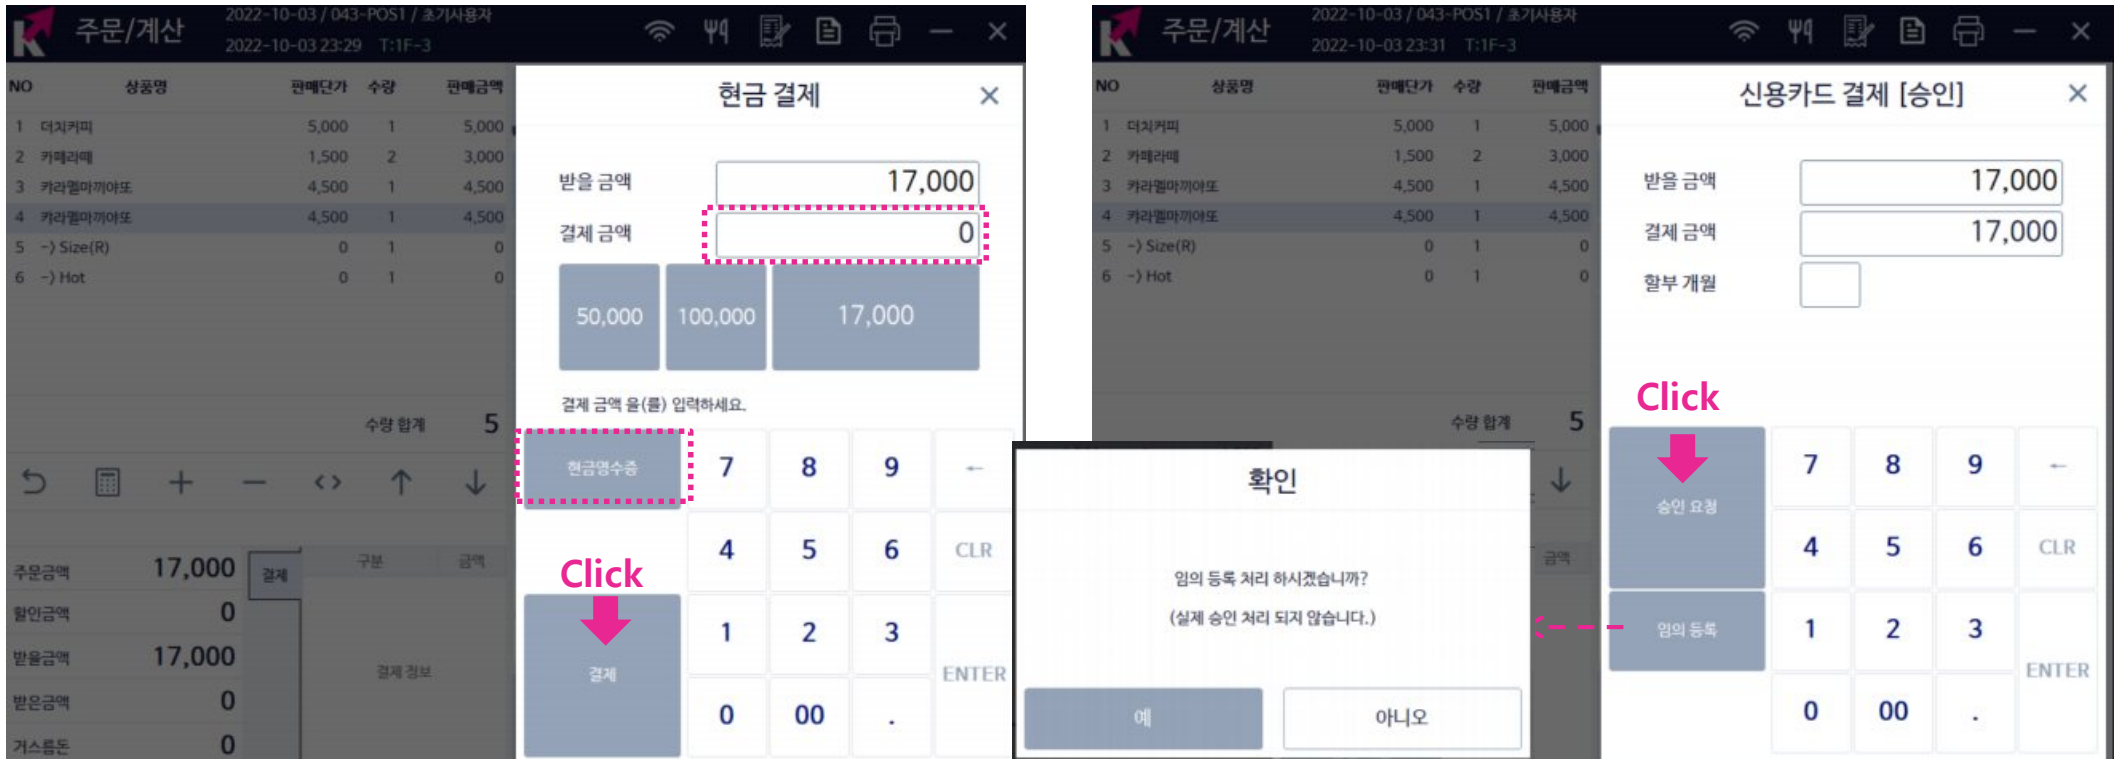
주문/계산 2022-10-03 / 043-POS1 / 초기사용자 2022-10-03 23:29 T:1F-3

| NO | 상품명 | 판매단가 | 수량 | 판매금액 |
|---|---|---|---|---|
| 1 | 더치커피 | 5,000 | 1 | 5,000 |
| 2 | 카페라떼 | 1,500 | 2 | 3,000 |
| 3 | 카라멜마끼아또 | 4,500 | 1 | 4,500 |
| 4 | 카라멜마끼아또 | 4,500 | 1 | 4,500 |
| 5 | -) Size(R) | 0 | 1 | 0 |
| 6 | -) Hot | 0 | 1 | 0 |

수량 합계 5

주문금액 17,000
할인금액 0
받을금액 17,000
받은금액 0
거스름돈 0

결제 구분 금액
결제 정보

현금 결제 ×
받을 금액 17,000
결제 금액 0
50,000 100,000 17,000
결제 금액 을(를) 입력하세요.
현금영수증
Click
결제
7 8 9 ←
4 5 6 CLR
1 2 3 ENTER
0 00 .

주문/계산 2022-10-03 / 043-POS1 / 초기사용자 2022-10-03 23:31 T:1F-3

| NO | 상품명 | 판매단가 | 수량 | 판매금액 |
|---|---|---|---|---|
| 1 | 더치커피 | 5,000 | 1 | 5,000 |
| 2 | 카페라떼 | 1,500 | 2 | 3,000 |
| 3 | 카라멜마끼아또 | 4,500 | 1 | 4,500 |
| 4 | 카라멜마끼아또 | 4,500 | 1 | 4,500 |
| 5 | -) Size(R) | 0 | 1 | 0 |
| 6 | -) Hot | 0 | 1 | 0 |

수량 합계 5

확인
임의 등록 처리 하시겠습니까?
(실제 승인 처리 되지 않습니다.)
예 아니오

금액

신용카드 결제 [승인] ×
받을 금액 17,000
결제 금액 17,000
할부 개월
Click
승인 요청
임의 등록
7 8 9 ←
4 5 6 CLR
1 2 3 ENTER
0 00 .